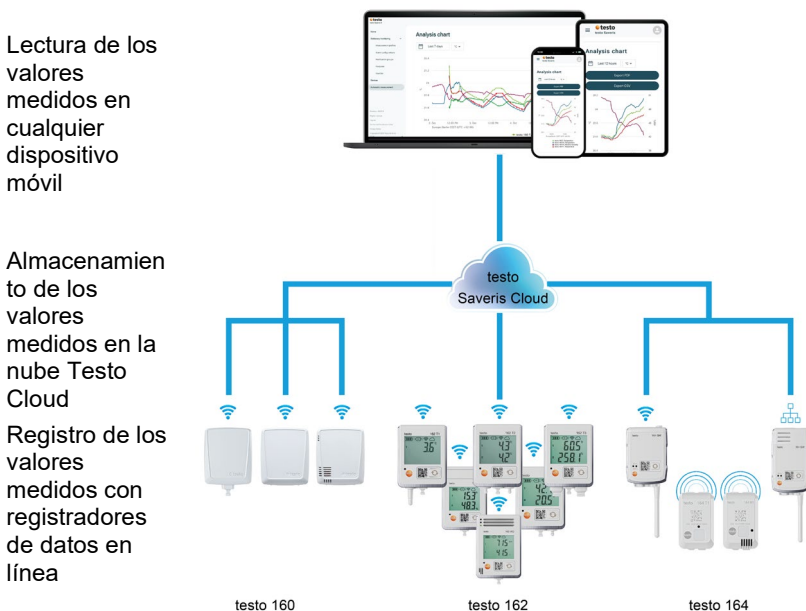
Lectura de los valores medidos en cualquier dispositivo móvil

Almacenamiento de los valores medidos en la nube Testo Cloud

Registro de los valores medidos con registradores de datos en línea

Analysis chart

testo

Analysis chart

testo
Saveris Cloud

3.6

4.3
4.2

60.5
25.8

15.3
48.3

4.2
20.5

7.5
4.5

testo 160

testo 162

testo 164